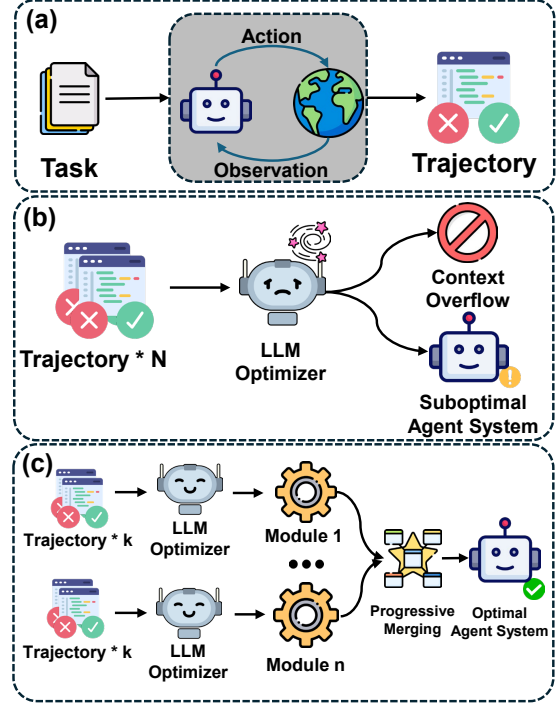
(a)

Action

Observation

Task

Trajectory

(b)

Trajectory * N

LLM Optimizer

Context Overflow

Suboptimal Agent System

(c)

Trajectory * k

LLM Optimizer

Module 1

•••

Trajectory * k

LLM Optimizer

Module n

Progressive Merging

Optimal Agent System